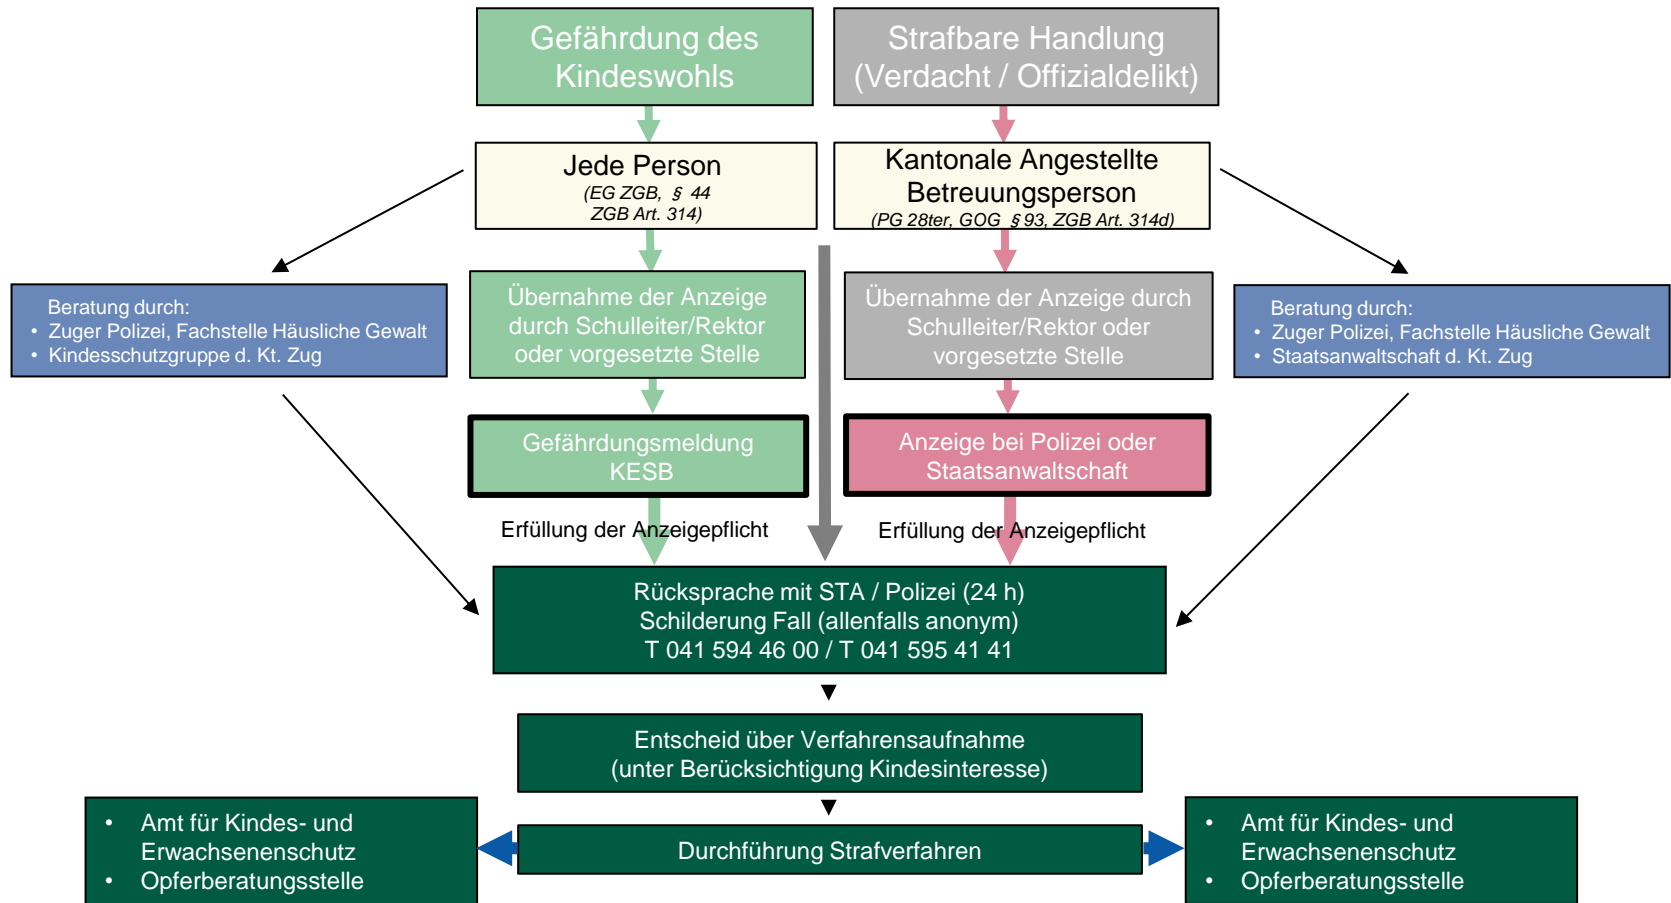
Gefährdung des Kindeswohls

Strafbare Handlung (Verdacht / Offizialdelikt)

Jede Person
(EG ZGB, § 44 ZGB Art. 314)

Kantonale Angestellte Betreuungsperson
(PG 28ter, GOG § 93, ZGB Art. 314d)

Beratung durch:
• Zuger Polizei, Fachstelle Häusliche Gewalt
• Kindesschutzgruppe d. Kt. Zug

Übernahme der Anzeige durch Schulleiter/Rektor oder vorgesetzte Stelle

Übernahme der Anzeige durch Schulleiter/Rektor oder vorgesetzte Stelle

Beratung durch:
• Zuger Polizei, Fachstelle Häusliche Gewalt
• Staatsanwaltschaft d. Kt. Zug

Gefährdungsmeldung KESB

Anzeige bei Polizei oder Staatsanwaltschaft

Erfüllung der Anzeigepflicht

Erfüllung der Anzeigepflicht

Rücksprache mit STA / Polizei (24 h)
Schilderung Fall (allenfalls anonym)
T 041 594 46 00 / T 041 595 41 41

Entscheid über Verfahrensaufnahme
(unter Berücksichtigung Kindesinteresse)

• Amt für Kindes- und Erwachsenenschutz
• Opferberatungsstelle

Durchführung Strafverfahren

• Amt für Kindes- und Erwachsenenschutz
• Opferberatungsstelle